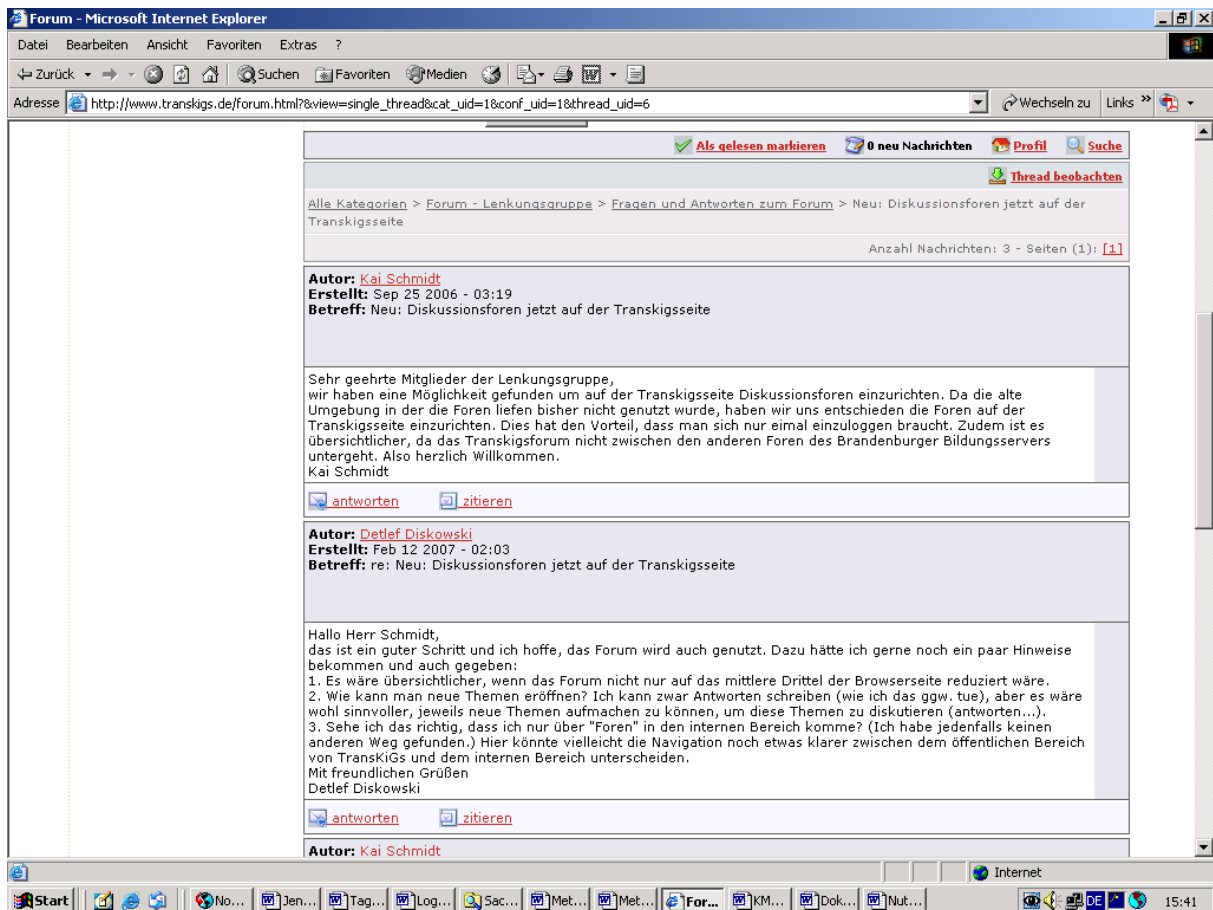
Forum - Microsoft Internet Explorer

Datei Bearbeiten Ansicht Favoriten Extras ?

Zurück Suchen Favoriten Medien

Adresse http://www.transkigs.de/forum.html?&view=single_thread&cat_uid=1&conf_uid=1&thread_uid=6 Wechseln zu Links »

Als gelesen markieren 0 neu Nachrichten Profil Suche

Thread beobachten

Alle Kategorien > Forum - Lenkungsgruppe > Fragen und Antworten zum Forum > Neu: Diskussionsforen jetzt auf der Transkigsseite

Anzahl Nachrichten: 3 - Seiten (1): [1]

Autor: Kai Schmidt
Erstellt: Sep 25 2006 - 03:19
Betreff: Neu: Diskussionsforen jetzt auf der Transkigsseite

Sehr geehrte Mitglieder der Lenkungsgruppe,
wir haben eine Möglichkeit gefunden um auf der Transkigsseite Diskussionsforen einzurichten. Da die alte Umgebung in der die Foren liefen bisher nicht genutzt wurde, haben wir uns entschieden die Foren auf der Transkigsseite einzurichten. Dies hat den Vorteil, dass man sich nur eimal einzuloggen braucht. Zudem ist es übersichtlicher, da das Transkigsforum nicht zwischen den anderen Foren des Brandenburger Bildungsservers untergeht. Also herzlich Willkommen.
Kai Schmidt

antworten zitieren

Autor: Detlef Diskowski
Erstellt: Feb 12 2007 - 02:03
Betreff: re: Neu: Diskussionsforen jetzt auf der Transkigsseite

Hallo Herr Schmidt,
das ist ein guter Schritt und ich hoffe, das Forum wird auch genutzt. Dazu hätte ich gerne noch ein paar Hinweise bekommen und auch gegeben:
1. Es wäre übersichtlicher, wenn das Forum nicht nur auf das mittlere Drittel der Browserseite reduziert wäre.
2. Wie kann man neue Themen eröffnen? Ich kann zwar Antworten schreiben (wie ich das ggw. tue), aber es wäre wohl sinnvoller, jeweils neue Themen aufmachen zu können, um diese Themen zu diskutieren (antworten...).
3. Sehe ich das richtig, dass ich nur über "Foren" in den internen Bereich komme? (Ich habe jedenfalls keinen anderen Weg gefunden.) Hier könnte vielleicht die Navigation noch etwas klarer zwischen dem öffentlichen Bereich von TransKiGs und dem internen Bereich unterscheiden.
Mit freundlichen Grüßen
Detlef Diskowski

antworten zitieren

Autor: Kai Schmidt

Internet

Start No... Jen... Tag... Log... Sac... Met... Met... For... KM... Dok... Nut... DE 15:41